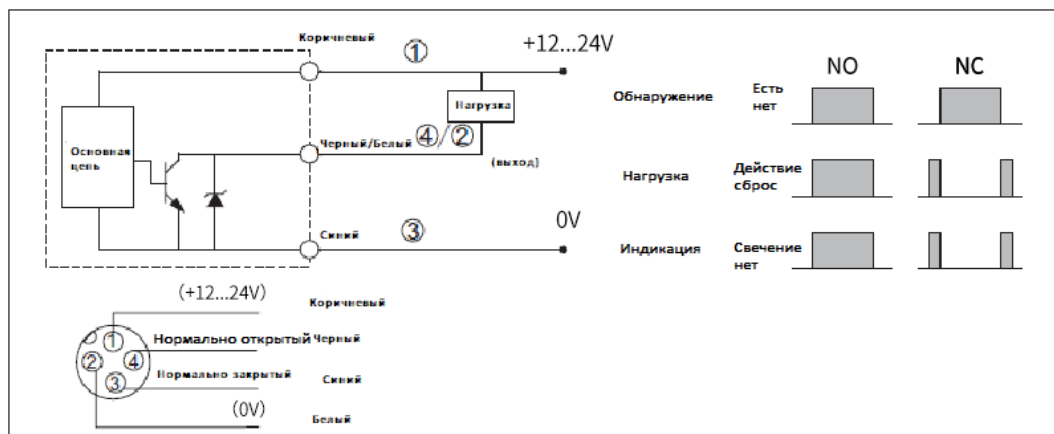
Коричневый
①
+12...24V
Основная цепь
Нагрузка
Черный/Белый ④/②
(выход)
Синий
③
0V

NO
NC
Обнаружение
Есть
нет
Нагрузка
Действие
сброс
Индикация
Свечение
нет

(+12...24V)
Коричневый
①
Нормально открытый Черный
②
④
③
Нормально закрытый
Синий
(0V)
Белый